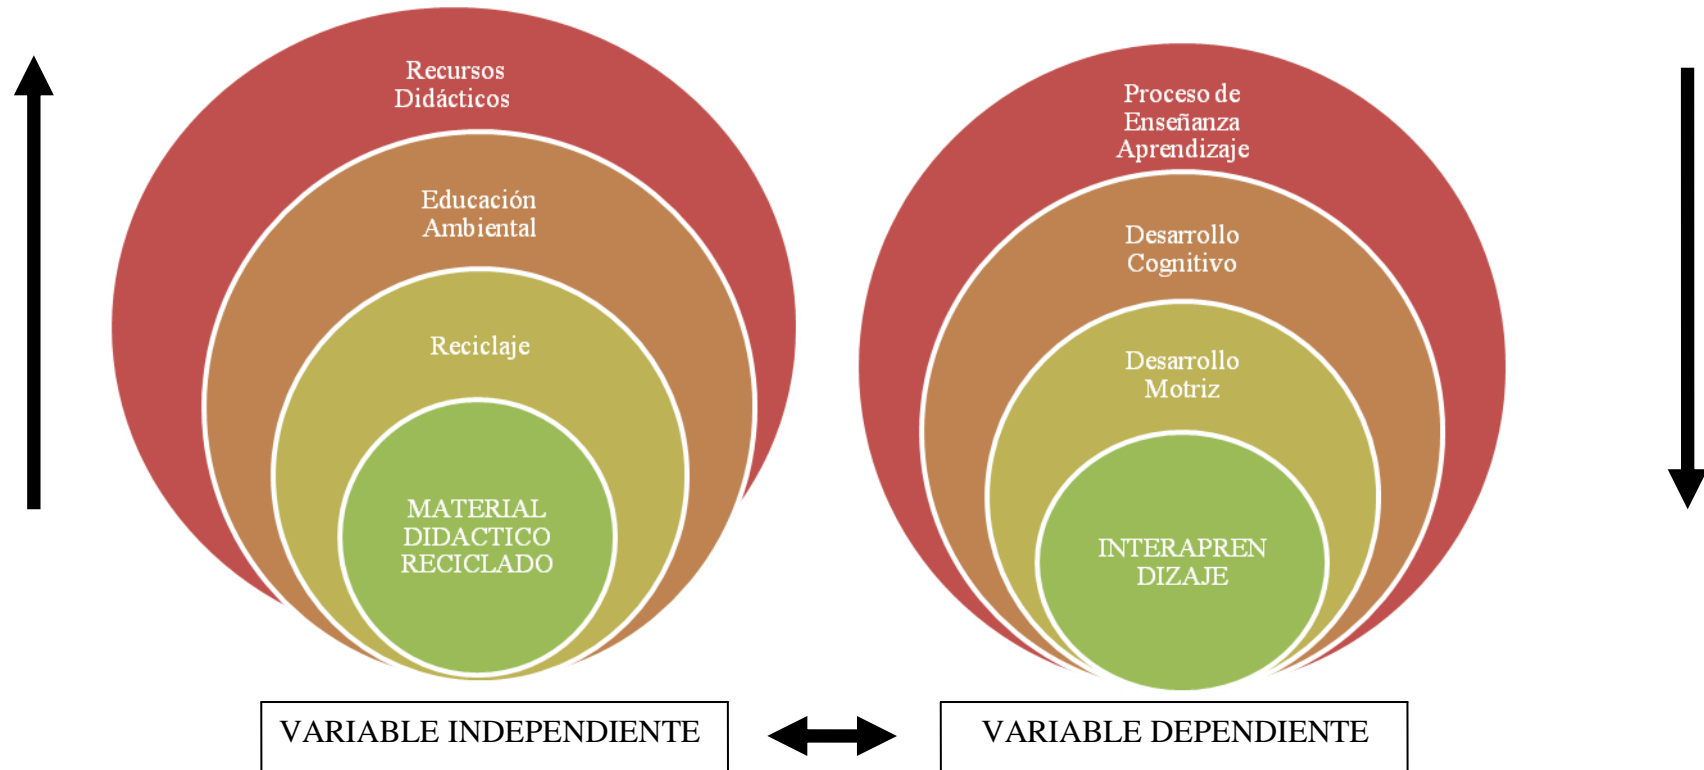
Recursos Didácticos

Educación Ambiental

Reciclaje

MATERIAL DIDACTICO RECICLADO

Proceso de Enseñanza Aprendizaje

Desarrollo Cognitivo

Desarrollo Motriz

INTERAPREN DIZAJE

VARIABLE INDEPENDIENTE

VARIABLE DEPENDIENTE